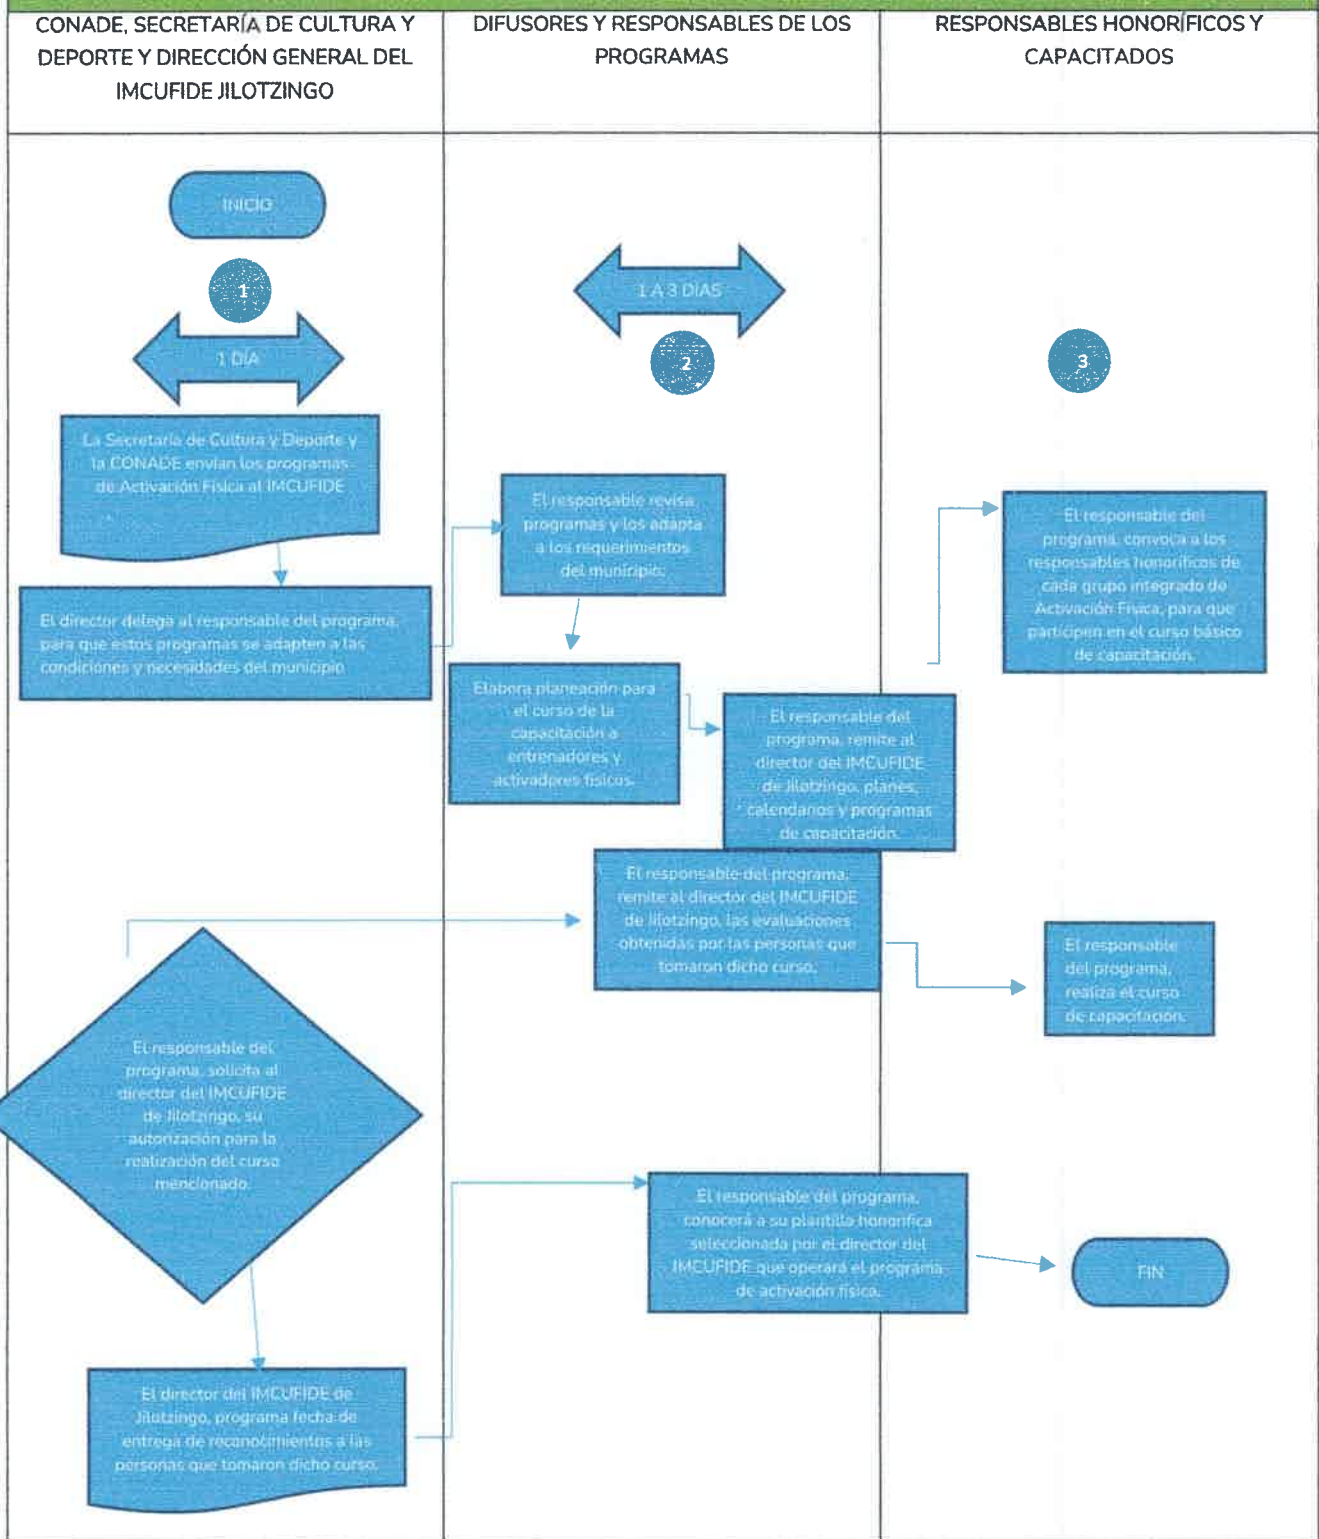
| CONADE, SECRETARÍA DE CULTURA Y DEPORTE Y DIRECCIÓN GENERAL DEL IMCUFIDE JILOTZINGO | DIFUSORES Y RESPONSABLES DE LOS PROGRAMAS | RESPONSABLES HONORÍFICOS Y CAPACITADOS |
|---|---|---|

INICIO

1

1 DÍA

La Secretaría de Cultura y Deporte y la CONADE envían los programas de Activación Física al IMCUFIDE

El director delega al responsable del programa, para que estos programas se adapten a las condiciones y necesidades del municipio

1 A 3 DÍAS

2

El responsable revisa programas y los adapta a los requerimientos del municipio.

Elabora planeación para el curso de la capacitación a entrenadores y activadores físicos.

El responsable del programa, remite al director del IMCUFIDE de Jilotzingo, planes, calendarios y programas de capacitación.

3

El responsable del programa, convoca a los responsables honoríficos de cada grupo integrado de Activación Física, para que participen en el curso básico de capacitación.

El responsable del programa, remite al director del IMCUFIDE de Jilotzingo, las evaluaciones obtenidas por las personas que tomaron dicho curso.

El responsable del programa, realiza el curso de capacitación.

El responsable del programa, solicita al director del IMCUFIDE de Jilotzingo, su autorización para la realización del curso mencionado.

El responsable del programa, conocerá a su plantilla honorífica seleccionada por el director del IMCUFIDE que operará el programa de activación física.

FIN

El director del IMCUFIDE de Jilotzingo, programa fecha de entrega de reconocimientos a las personas que tomaron dicho curso.